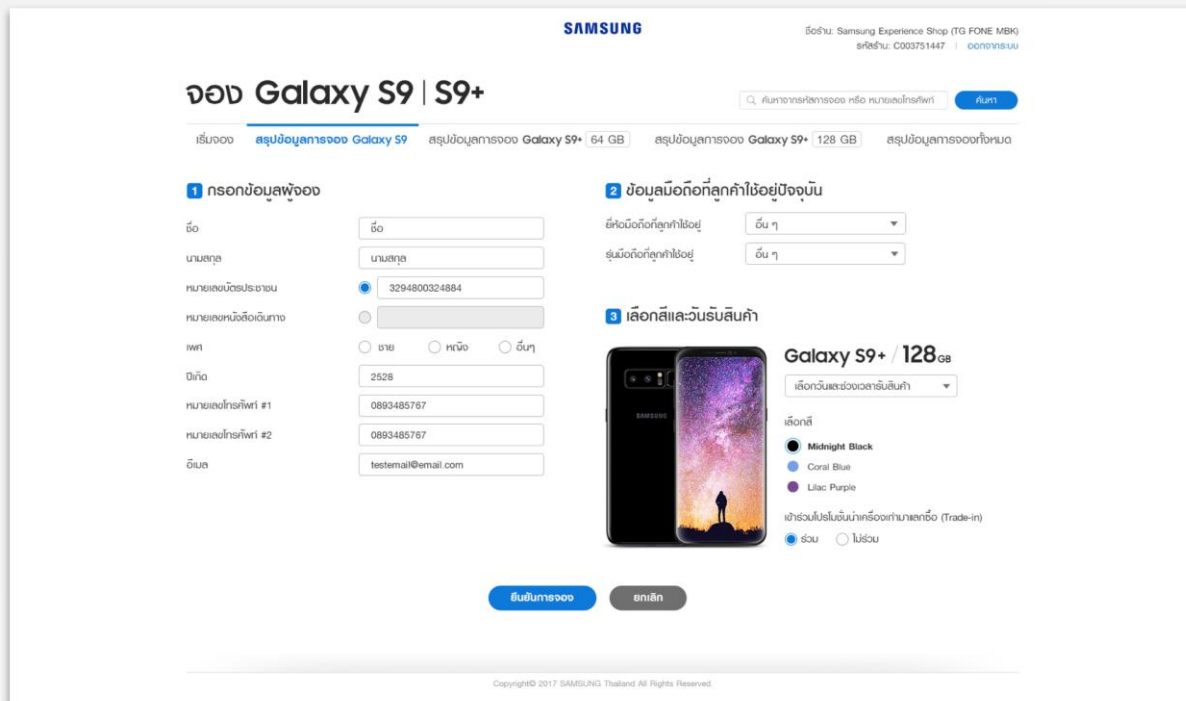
SAMSUNG

ชื่อร้าน: Samsung Experience Shop (TG FONE MBK)
รหัสร้าน: C003751447 | ออกจากระบบ

จอง Galaxy S9 | S9+

ค้นหาจากรหัสการจอง หรือ หมายเลขโทรศัพท์

ค้นหา

เริ่มจอง สรุปข้อมูลการจอง Galaxy S9 สรุปข้อมูลการจอง Galaxy S9+ 64 GB สรุปข้อมูลการจอง Galaxy S9+ 128 GB สรุปข้อมูลการจองทั้งหมด

1 กรอกข้อมูลผู้จอง

ชื่อ ชื่อ
นามสกุล นามสกุล
หมายเลขบัตรประชาชน 3294800324884
หมายเลขหนังสือเดินทาง
เพศ ชาย หญิง อื่นๆ
ปีเกิด 2528
หมายเลขโทรศัพท์ #1 0893485767
หมายเลขโทรศัพท์ #2 0893485767
อีเมล testemail@email.com

2 ข้อมูลมือถือที่ลูกค้าใช้อยู่ปัจจุบัน

ยี่ห้อมือถือที่ลูกค้าใช้อยู่ อื่น ๆ
รุ่นมือถือที่ลูกค้าใช้อยู่ อื่น ๆ

3 เลือกสีและวันรับสินค้า

SAMSUNG

Galaxy S9+ / 128GB

เลือกวันและช่วงเวลารับสินค้า

เลือกสี
Midnight Black
Coral Blue
Lilac Purple

เข้าร่วมโปรโมชั่นนำเครื่องเก่ามาแลกซื้อ (Trade-in)
ร่วม ไม่ร่วม

ยืนยันการจอง ยกเลิก

Copyright© 2017 SAMSUNG Thailand All Rights Reserved